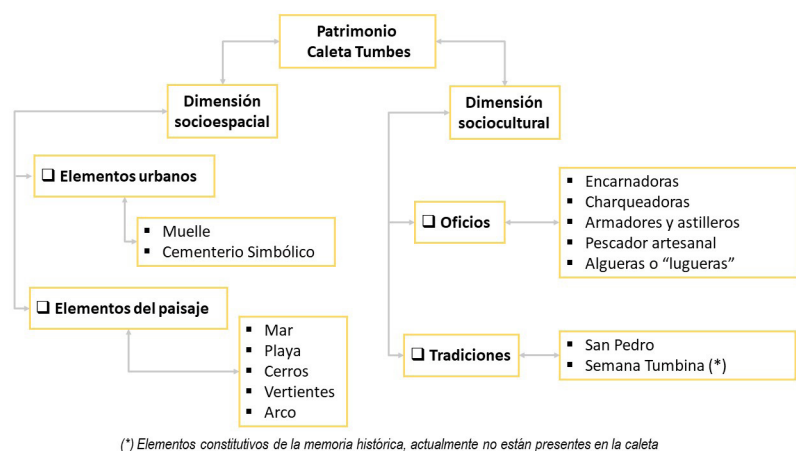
Patrimonio Caleta Tumbes

Dimensión socioespacial

❑ Elementos urbanos

▪ Muelle
▪ Cementerio Simbólico

❑ Elementos del paisaje

▪ Mar
▪ Playa
▪ Cerros
▪ Vertientes
▪ Arco

Dimensión sociocultural

❑ Oficios

▪ Encarnadoras
▪ Charqueadoras
▪ Armadores y astilleros
▪ Pescador artesanal
▪ Algueras o "lugueras"

❑ Tradiciones

▪ San Pedro
▪ Semana Tumbina (*)

(*) Elementos constitutivos de la memoria histórica, actualmente no están presentes en la caleta